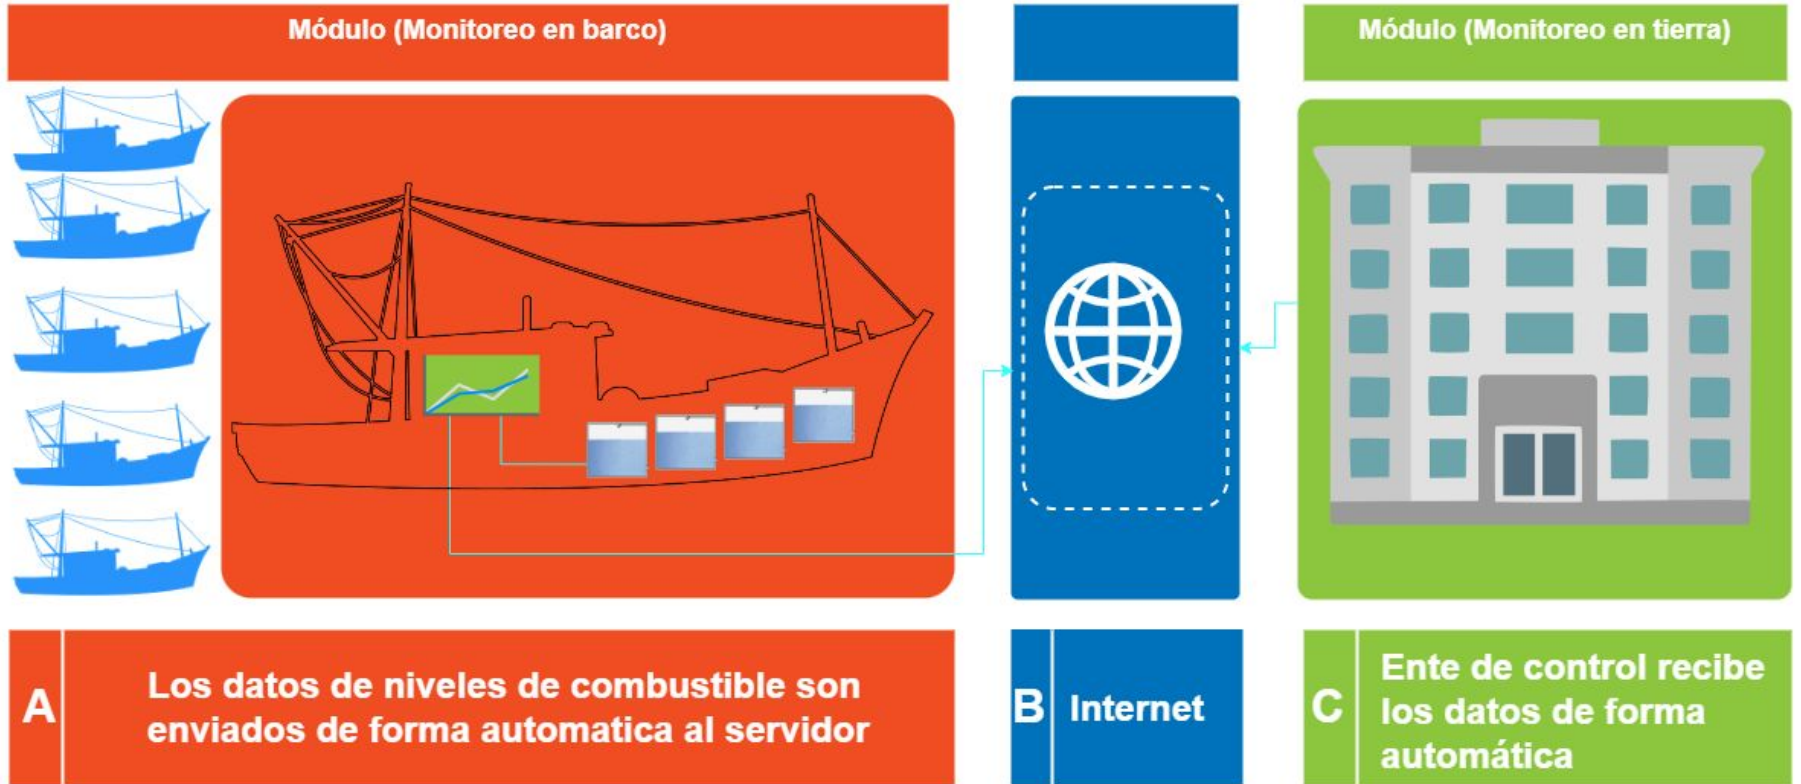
Módulo (Monitoreo en barco)

Módulo (Monitoreo en tierra)

A Los datos de niveles de combustible son enviados de forma automatica al servidor

B Internet

C Ente de control recibe los datos de forma automática